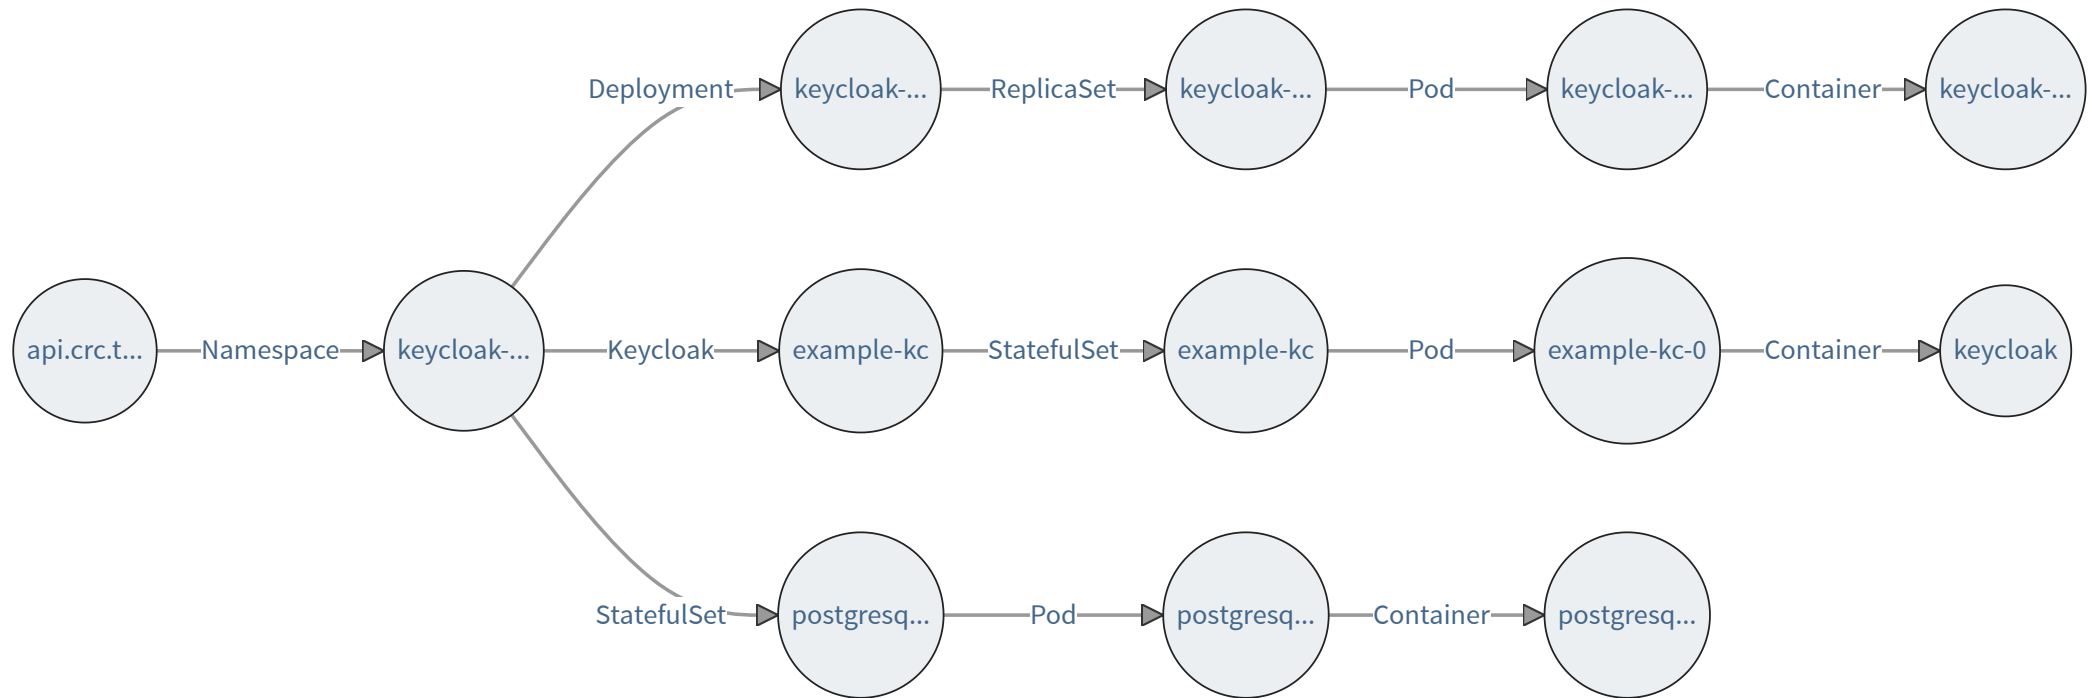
Deployment
keycloak-...
ReplicaSet
keycloak-...
Pod
keycloak-...
Container
keycloak-...

api.crc.t...
Namespace
keycloak-...
Keycloak
example-kc
StatefulSet
example-kc
Pod
example-kc-0
Container
keycloak

StatefulSet
postgresq...
Pod
postgresq...
Container
postgresq...